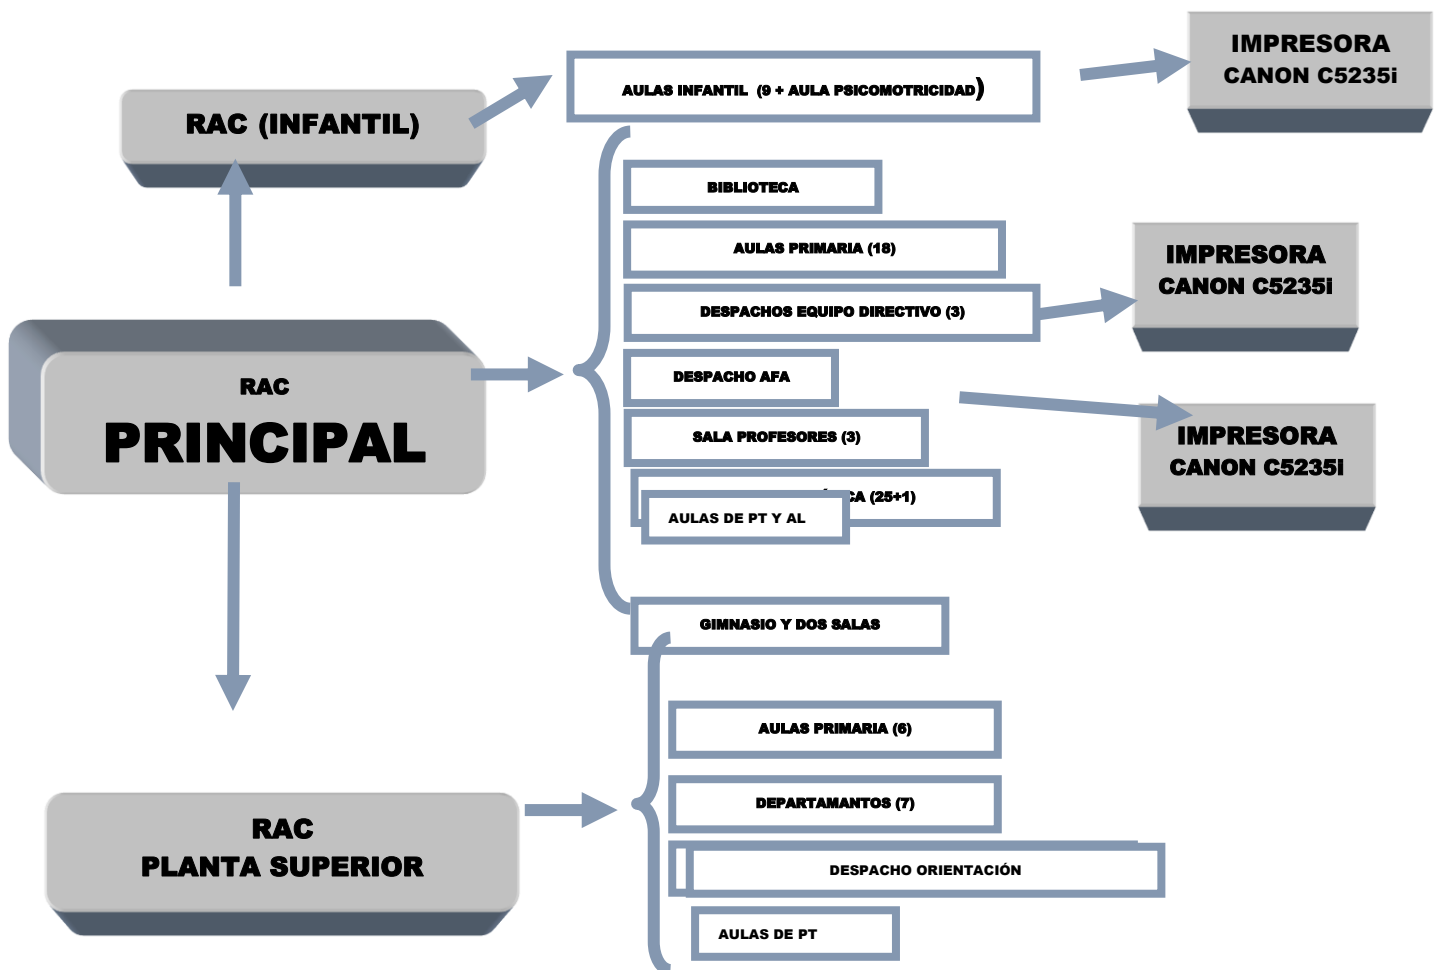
RAC (INFANTIL)

AULAS INFANTIL (9 + AULA PSICOMOTRICIDAD)

IMPRESORA CANON C5235i

RAC

PRINCIPAL

BIBLIOTECA

AULAS PRIMARIA (18)

DESPACHOS EQUIPO DIRECTIVO (3)

IMPRESORA CANON C5235i

DESPACHO AFA

SALA PROFESORES (3)

IMPRESORA CANON C5235I

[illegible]A (25+1)

AULAS DE PT Y AL

GIMNASIO Y DOS SALAS

RAC PLANTA SUPERIOR

AULAS PRIMARIA (6)

DEPARTAMANTOS (7)

DESPACHO ORIENTACIÓN

AULAS DE PT